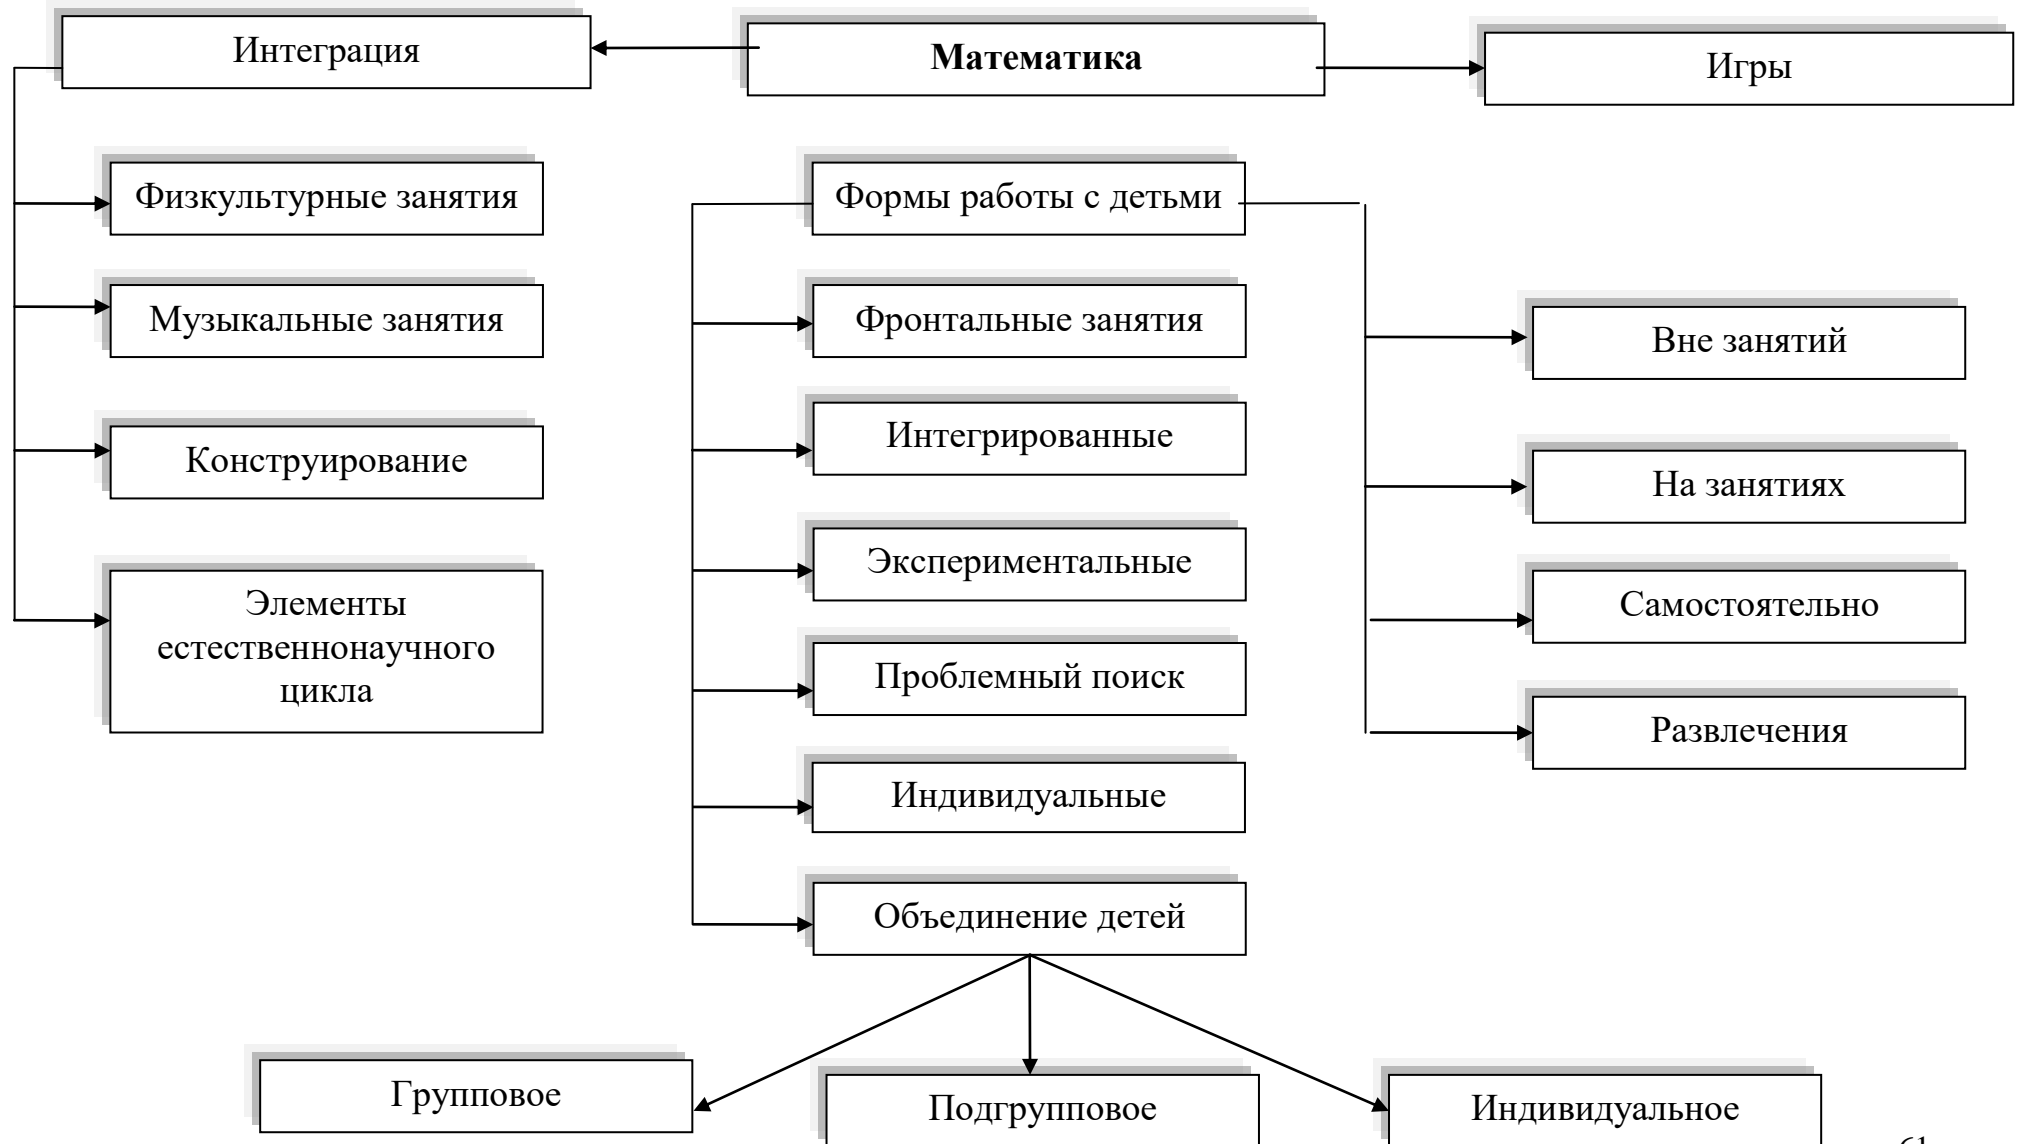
Интеграция

**Математика**

Игры

Физкультурные занятия

Музыкальные занятия

Конструирование

Элементы естественнонаучного цикла

Формы работы с детьми

Фронтальные занятия

Интегрированные

Экспериментальные

Проблемный поиск

Индивидуальные

Объединение детей

Вне занятий

На занятиях

Самостоятельно

Развлечения

Групповое

Подгрупповое

Индивидуальное

61